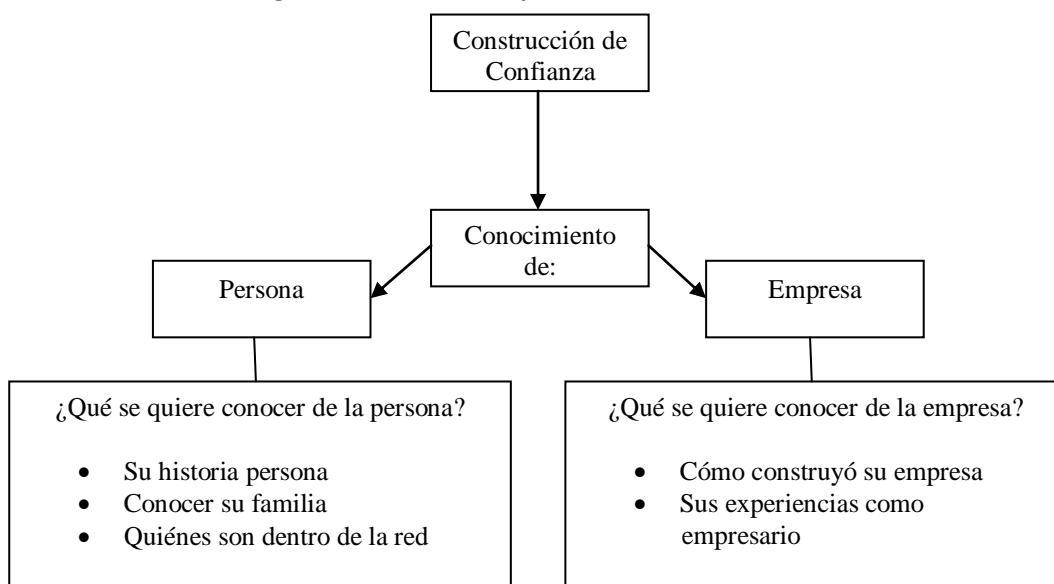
Construcción de Confianza

Conocimiento de:

Persona

Empresa

¿Qué se quiere conocer de la persona?

- Su historia persona
- Conocer su familia
- Quiénes son dentro de la red

¿Qué se quiere conocer de la empresa?

- Cómo construyó su empresa
- Sus experiencias como empresario